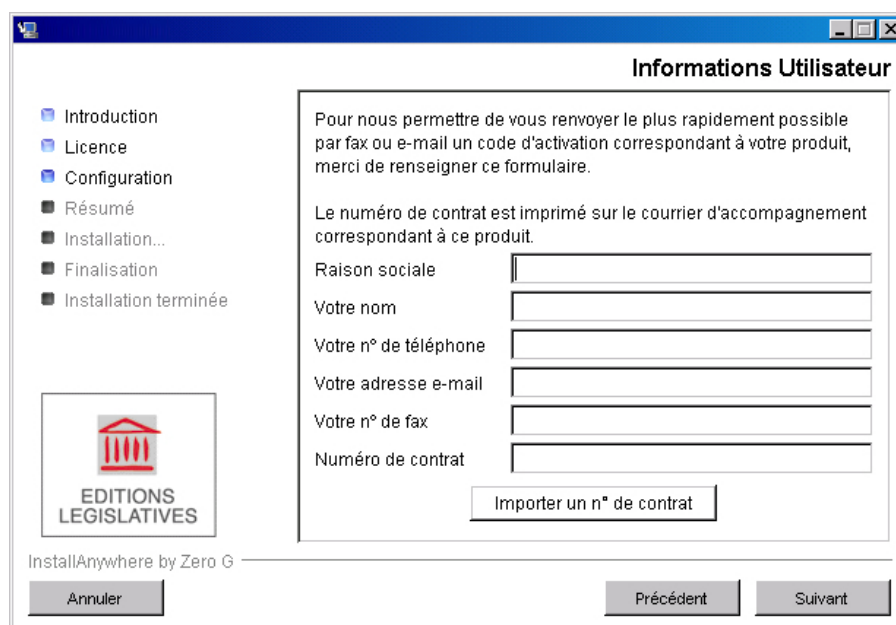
Informations Utilisateur

Introduction
Licence
Configuration
Résumé
Installation...
Finalisation
Installation terminée

EDITIONS LEGISLATIVES

Pour nous permettre de vous renvoyer le plus rapidement possible par fax ou e-mail un code d'activation correspondant à votre produit, merci de renseigner ce formulaire.

Le numéro de contrat est imprimé sur le courrier d'accompagnement correspondant à ce produit.

Raison sociale
Votre nom
Votre n° de téléphone
Votre adresse e-mail
Votre n° de fax
Numéro de contrat

Importer un n° de contrat

InstallAnywhere by Zero G

Annuler
Précédent
Suivant